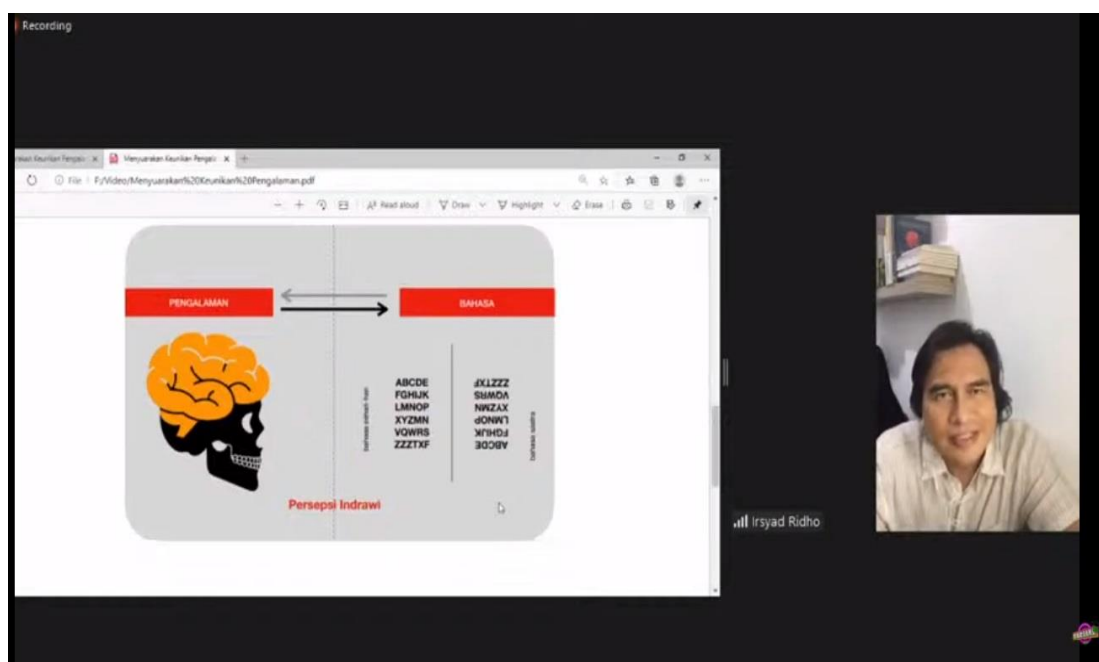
Recording

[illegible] Keunikan Pengala × Menyuarakan Keunikan Pengala × +

File | F:/Video/Menyuarakan%20Keunikan%20Pengalaman.pdf

A Read aloud | Draw | Highlight | Erase

PENGALAMAN

BAHASA

ABCDE
FGHIJK
LMNOP
XYZMN
VQWRS
ZZZTXF

bahasa sehari-hari

ZZZTXF
VQWRS
XYZMN
LMNOP
FGHIJK
ABCDE

bahasa sastra

Persepsi Indrawi

Irsyad Ridho